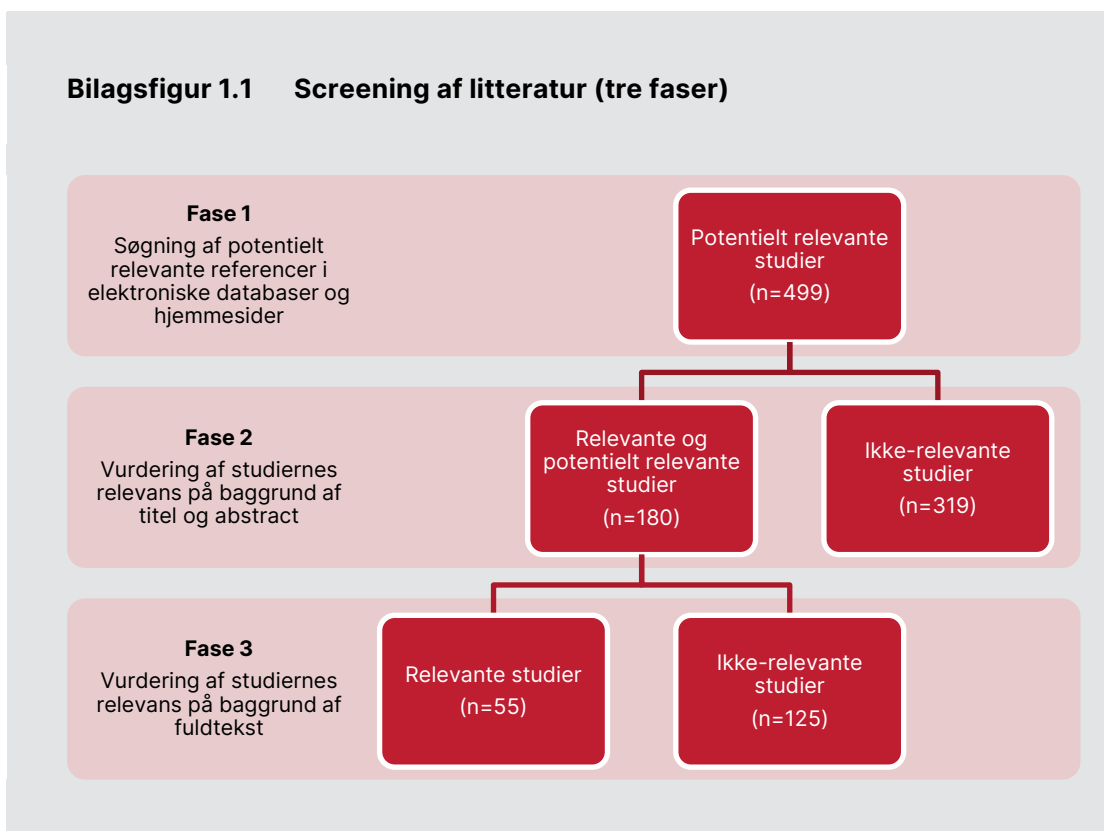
Bilagsfigur 1.1 Screening af litteratur (tre faser)

Fase 1
Søgning af potentielt relevante referencer i elektroniske databaser og hjemmesider

Potentielt relevante studier
(n=499)

Fase 2
Vurdering af studiernes relevans på baggrund af titel og abstract

Relevante og potentielt relevante studier
(n=180)

Ikke-relevante studier
(n=319)

Fase 3
Vurdering af studiernes relevans på baggrund af fuldtekst

Relevante studier
(n=55)

Ikke-relevante studier
(n=125)